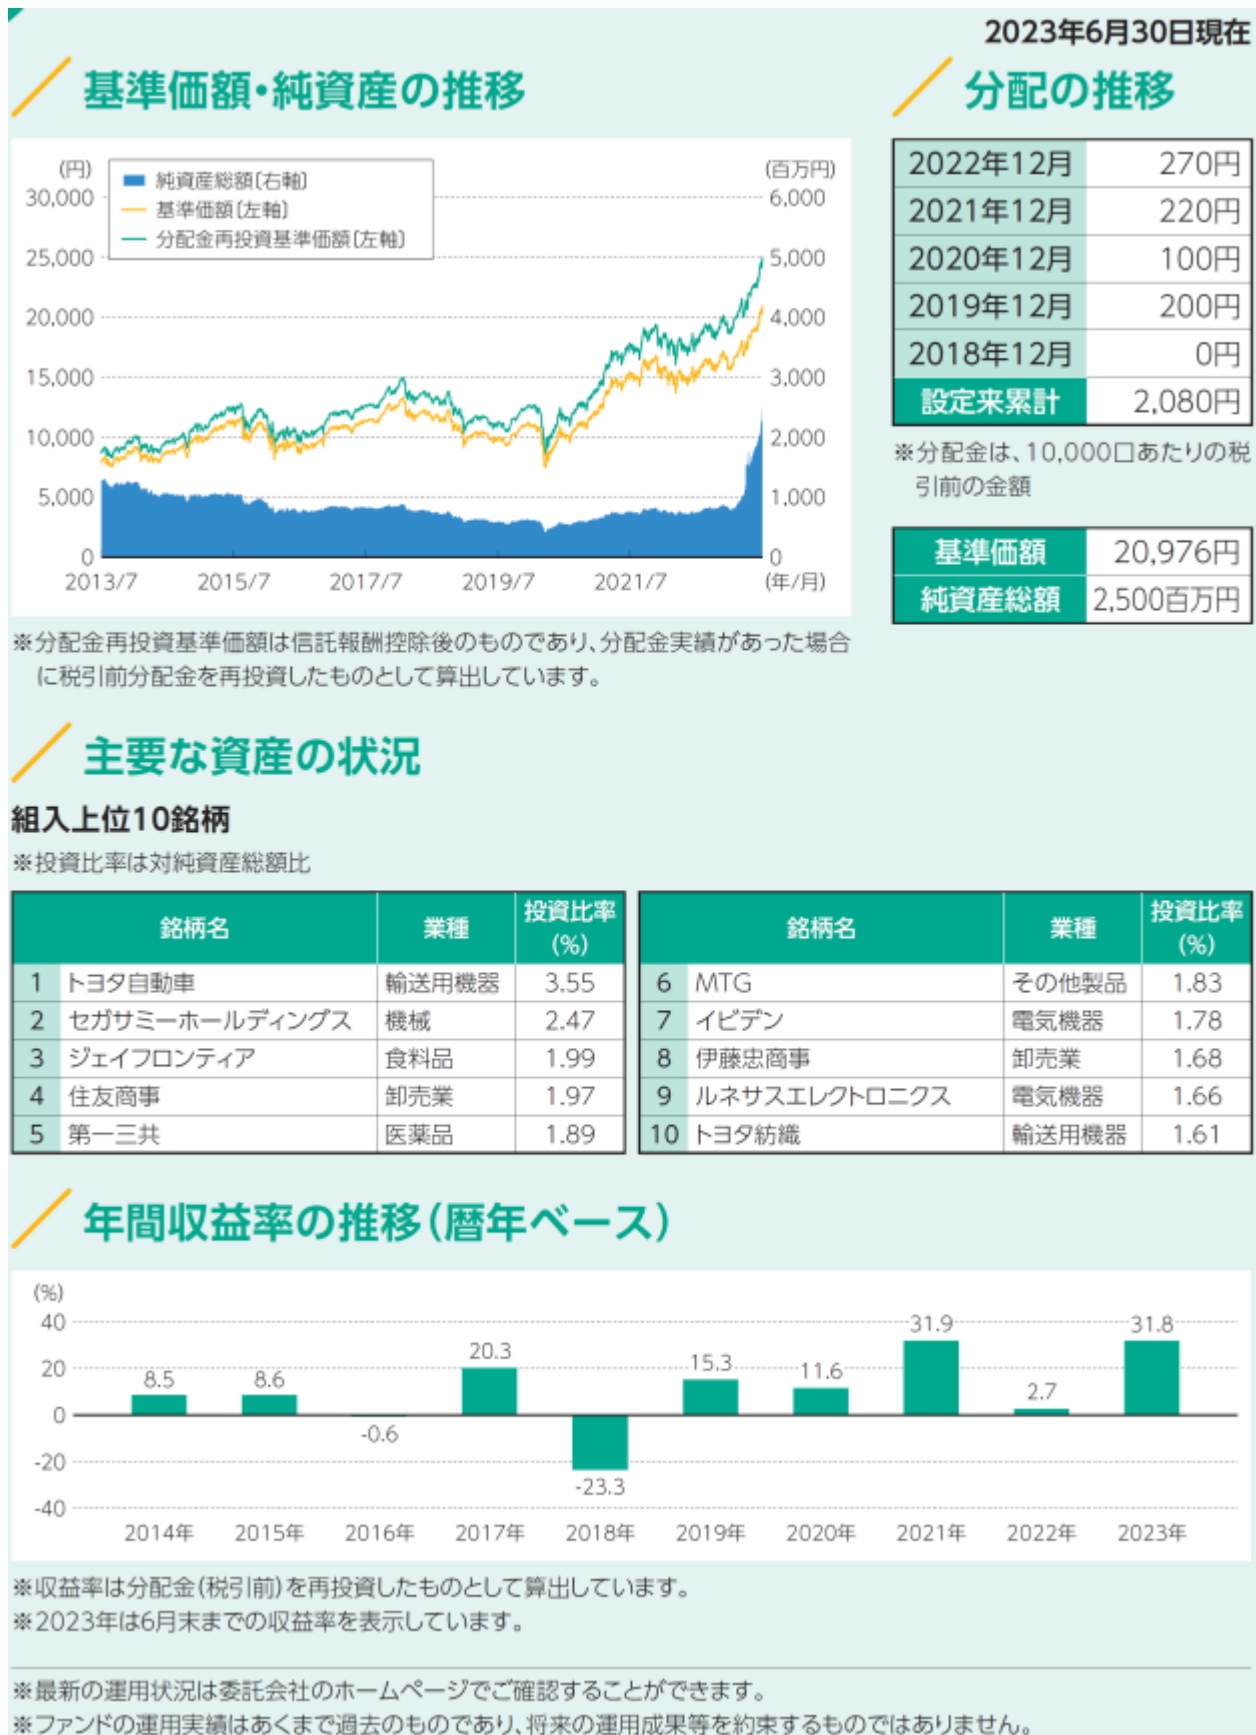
2023年6月30日現在

基準価額・純資産の推移

(円)
30,000
25,000
20,000
15,000
10,000
5,000
0

純資産総額(右軸)
基準価額(左軸)
分配金再投資基準価額(左軸)

(百万円)
6,000
5,000
4,000
3,000
2,000
1,000
0

2013/7 2015/7 2017/7 2019/7 2021/7 (年/月)

※分配金再投資基準価額は信託報酬控除後のものであり、分配金実績があった場合に税引前分配金を再投資したものとして算出しています。

分配の推移

| 2022年12月 | 270円 |
|---|---|
| 2021年12月 | 220円 |
| 2020年12月 | 100円 |
| 2019年12月 | 200円 |
| 2018年12月 | 0円 |
| 設定来累計 | 2,080円 |

※分配金は、10,000口あたりの税引前の金額

| 基準価額 | 20,976円 |
|---|---|
| 純資産総額 | 2,500百万円 |

主要な資産の状況

組入上位10銘柄

※投資比率は対純資産総額比

| | 銘柄名 | 業種 | 投資比率(%) |
|---|---|---|---|
| 1 | トヨタ自動車 | 輸送用機器 | 3.55 |
| 2 | セガサミーホールディングス | 機械 | 2.47 |
| 3 | ジェイフロンティア | 食料品 | 1.99 |
| 4 | 住友商事 | 卸売業 | 1.97 |
| 5 | 第一三共 | 医薬品 | 1.89 |

| | 銘柄名 | 業種 | 投資比率(%) |
|---|---|---|---|
| 6 | MTG | その他製品 | 1.83 |
| 7 | イビデン | 電気機器 | 1.78 |
| 8 | 伊藤忠商事 | 卸売業 | 1.68 |
| 9 | ルネサスエレクトロニクス | 電気機器 | 1.66 |
| 10 | トヨタ紡織 | 輸送用機器 | 1.61 |

年間収益率の推移(暦年ベース)

(%)
40
20
0
-20
-40

8.5 8.6 -0.6 20.3 -23.3 15.3 11.6 31.9 2.7 31.8

2014年 2015年 2016年 2017年 2018年 2019年 2020年 2021年 2022年 2023年

※収益率は分配金(税引前)を再投資したものとして算出しています。
※2023年は6月末までの収益率を表示しています。

※最新の運用状況は委託会社のホームページでご確認することができます。
※ファンドの運用実績はあくまで過去のものであり、将来の運用成果等を約束するものではありません。